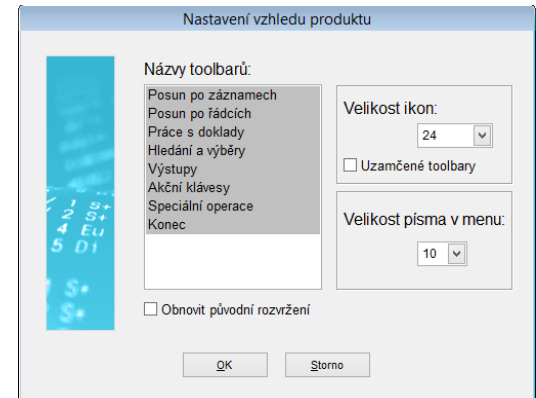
Nastavení vzhledu produktu

Názvy toolbarů:

Posun po záznamech
Posun po řádcích
Práce s doklady
Hledání a výběry
Výstupy
Akční klávesy
Speciální operace
Konec

Velikost ikon:

24

Uzamčené toolbary

Velikost písma v menu:

10

Obnovit původní rozvržení

OK

Storno